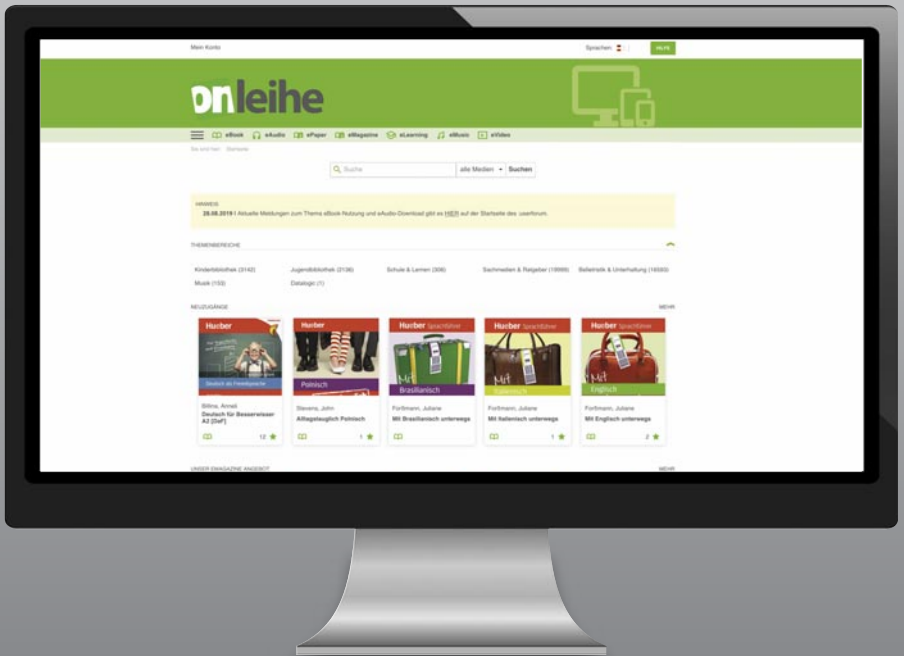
Mein Konto

Sprachen

HILFE

onleihe

eBook eAudio ePaper eMagazine eLearning eMusic eVideo

Sie sind hier: Startseite

Suche alle Medien Suchen

HINWEIS

28.08.2019 | Aktuelle Meldungen zum Thema eBook-Nutzung und eAudio-Download gibt es HIER auf der Startseite des userforum.

THEMENBEREICHE

Kinderbibliothek (3142) Jugendbibliothek (2136) Schule & Lernen (306) Sachmedien & Ratgeber (19999) Belletristik & Unterhaltung (16593)

Musik (153) Datalogic (1)

NEUZUGÄNGE

MEHR

Hueber
Deutsch als Fremdsprache
Billina, Anneli
Deutsch für Besserwisser A2 [DaF]
12

Hueber
Polnisch
Stevens, John
Alltagstauglich Polnisch
1

Hueber Sprachführer
Mit Brasilianisch
Forßmann, Juliane
Mit Brasilianisch unterwegs

Hueber Sprachführer
Mit Italienisch
Forßmann, Juliane
Mit Italienisch unterwegs
1

Hueber Sprachführer
Mit Englisch
Forßmann, Juliane
Mit Englisch unterwegs
2

UNSER EMAGAZINE ANGEBOT

MEHR